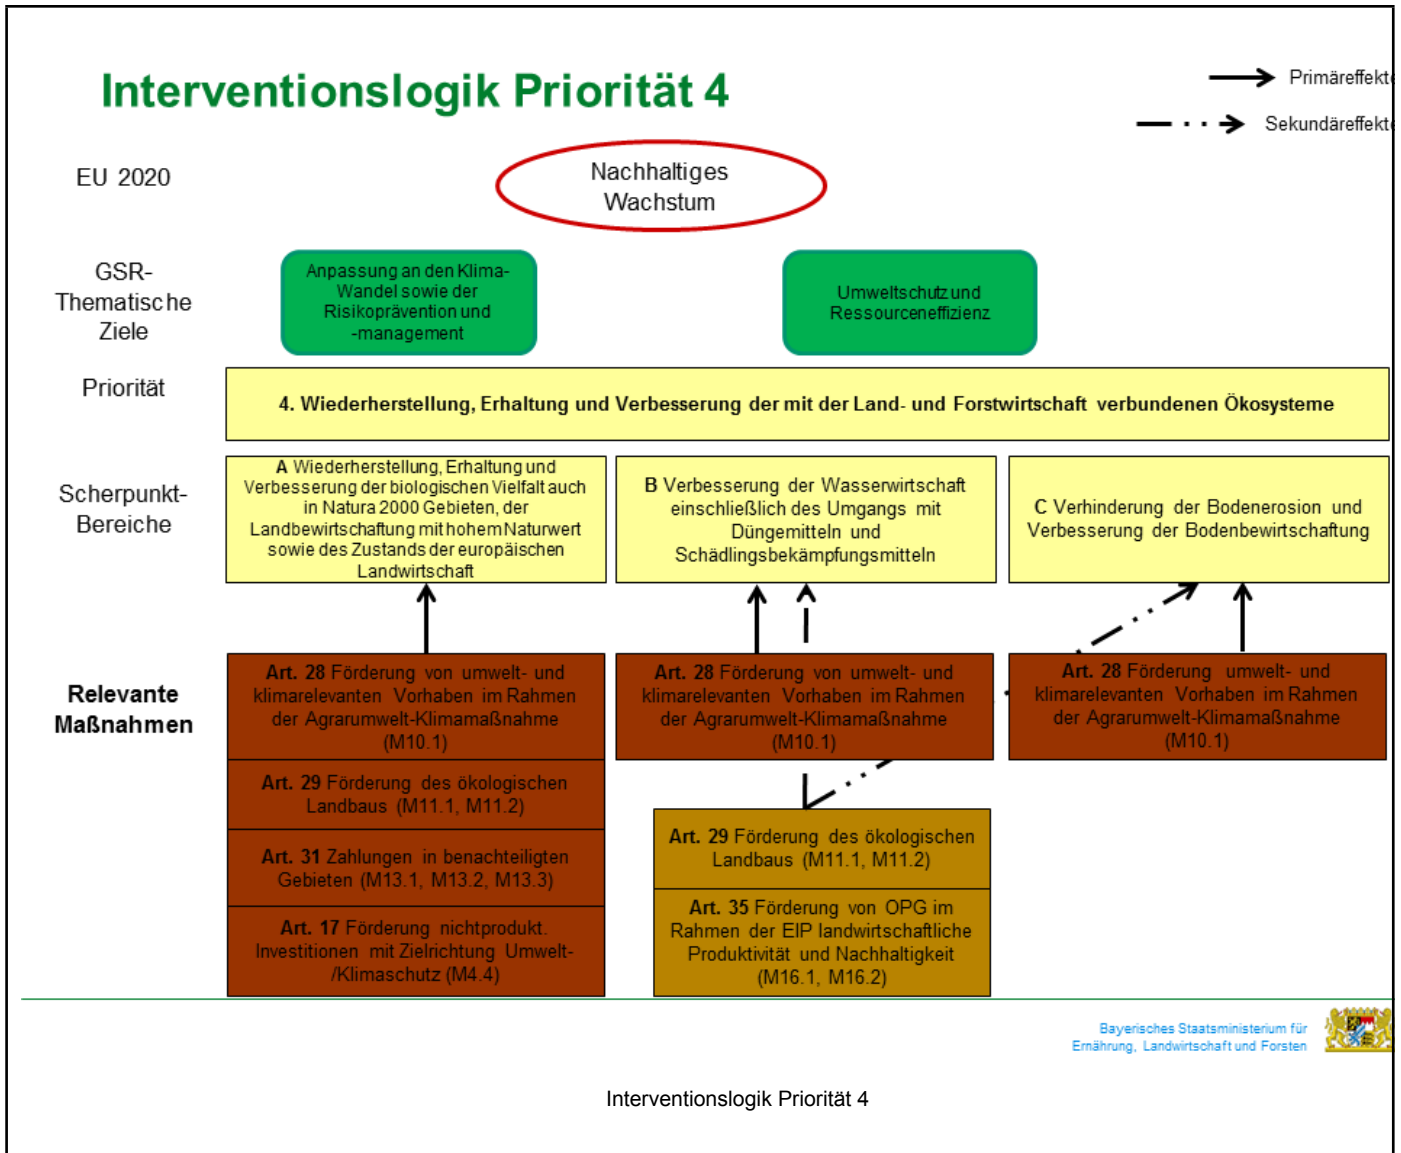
Interventionslogik Priorität 4

Primäreffekt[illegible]

Sekundäreffekt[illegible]

EU 2020

Nachhaltiges Wachstum

GSR-Thematische Ziele

Anpassung an den Klima-Wandel sowie der Risikoprävention und -management

Umweltschutz und Ressourceneffizienz

Priorität

4. Wiederherstellung, Erhaltung und Verbesserung der mit der Land- und Forstwirtschaft verbundenen Ökosysteme

Scherpunkt-Bereiche

A Wiederherstellung, Erhaltung und Verbesserung der biologischen Vielfalt auch in Natura 2000 Gebieten, der Landbewirtschaftung mit hohem Naturwert sowie des Zustands der europäischen Landwirtschaft

B Verbesserung der Wasserwirtschaft einschließlich des Umgangs mit Düngemitteln und Schädlingsbekämpfungsmitteln

C Verhinderung der Bodenerosion und Verbesserung der Bodenbewirtschaftung

Relevante Maßnahmen

Art. 28 Förderung von umwelt- und klimarelevanten Vorhaben im Rahmen der Agrarumwelt-Klimamaßnahme (M10.1)

Art. 29 Förderung des ökologischen Landbaus (M11.1, M11.2)

Art. 31 Zahlungen in benachteiligten Gebieten (M13.1, M13.2, M13.3)

Art. 17 Förderung nichtprodukt. Investitionen mit Zielrichtung Umwelt-/Klimaschutz (M4.4)

Art. 28 Förderung von umwelt- und klimarelevanten Vorhaben im Rahmen der Agrarumwelt-Klimamaßnahme (M10.1)

Art. 29 Förderung des ökologischen Landbaus (M11.1, M11.2)

Art. 35 Förderung von OPG im Rahmen der EIP landwirtschaftliche Produktivität und Nachhaltigkeit (M16.1, M16.2)

Art. 28 Förderung umwelt- und klimarelevanten Vorhaben im Rahmen der Agrarumwelt-Klimamaßnahme (M10.1)

Bayerisches Staatsministerium für Ernährung, Landwirtschaft und Forsten

Interventionslogik Priorität 4